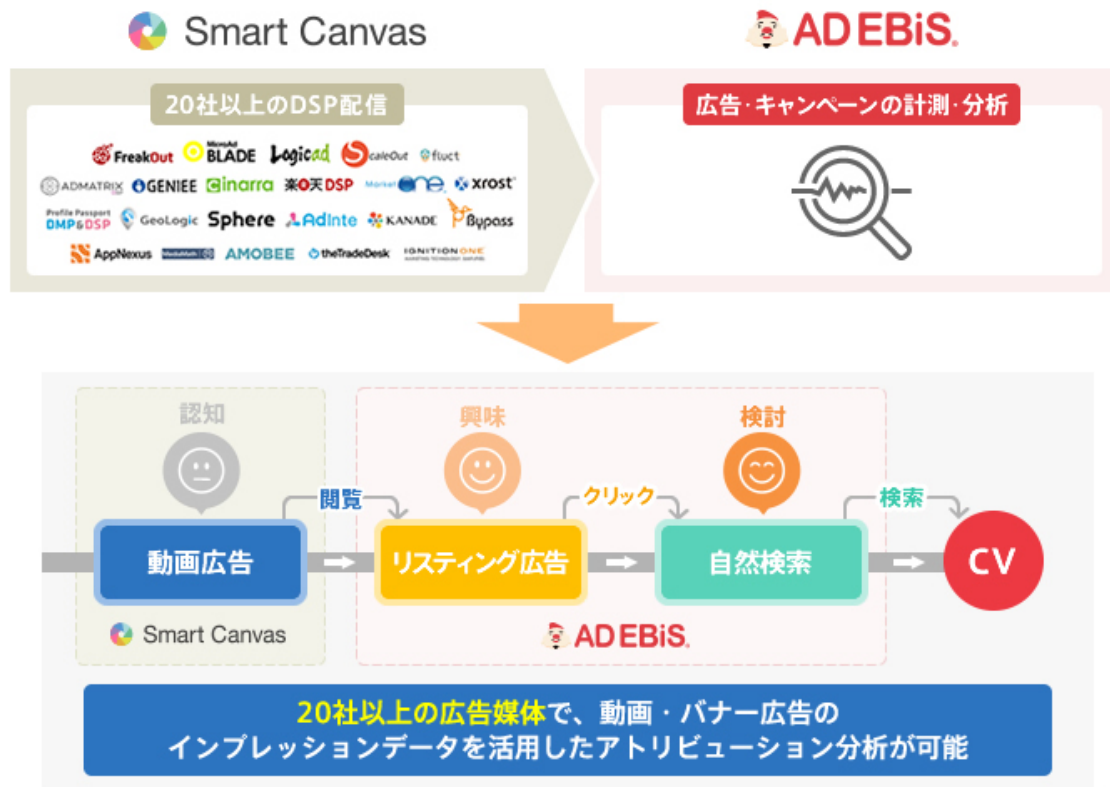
Smart Canvas

AD EBiS.

20社以上のDSP配信

FreakOut MicroAd BLADE Logicad ScaleOut fluct
ADMATRIX GENIEE cinarra 楽天DSP MarketOne xrost
Profile Passport DMP&DSP GeoLogic Sphere AdInte KANADE Bypass
AppNexus MediaMath AMOBEE theTradeDesk IGNITIONONE

広告・キャンペーンの計測・分析

認知

興味

検討

閲覧

クリック

検索

動画広告

リスティング広告

自然検索

CV

Smart Canvas

AD EBiS.

20社以上の広告媒体で、動画・バナー広告のインプレッションデータを活用したアトリビューション分析が可能